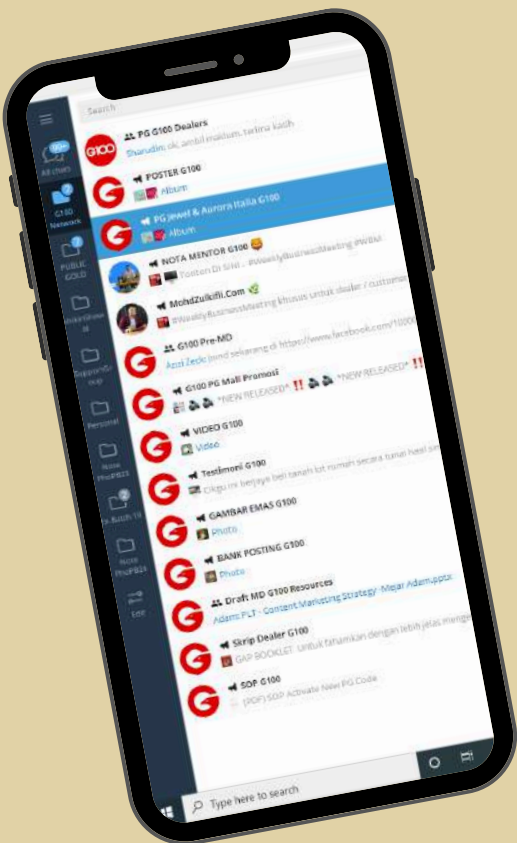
Search

90+ All chats

7 G100 Network

7 PUBLIC GOLD

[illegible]

Support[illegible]

Personal

Nota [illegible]

2 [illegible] Batch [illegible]

Nota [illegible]

Edit

G100

PG G100 Dealers
Shaifuddin: ok, ambil maklum, terima kasih

POSTER G100
Album

PG Jewel & Aurora Italia G100
Album

NOTA MENTOR G100
Tonton Di Sini - #WeeklyBusinessMeeting #WBM

MohdZulkifli.Com
#WeeklyBusinessMeeting khusus untuk dealer / customer

G100 Pre-MD
Azzi Zeck: bond sekarang di https://www.facebook.com/1000

G100 PG Mall Promosi
*NEW RELEASED* ‼ *NEW RELEASED* ‼

VIDEO G100
Video

Testimoni G100
Cikgu ini berjaya beli tanah lot rumah secara tunai hasil sim

GAMBAR EMAS G100
Photo

BANK POSTING G100
Photo

Draft MD G100 Resources
Adam: PLT - Content Marketing Strategy - Mejar Adam.pptx

Strip Dealer G100
GAP BOOKLET: Untuk fahamkan dengan lebih jelas menge

SOP G100
(PDF) SOP Activate New PG Code

Type here to search